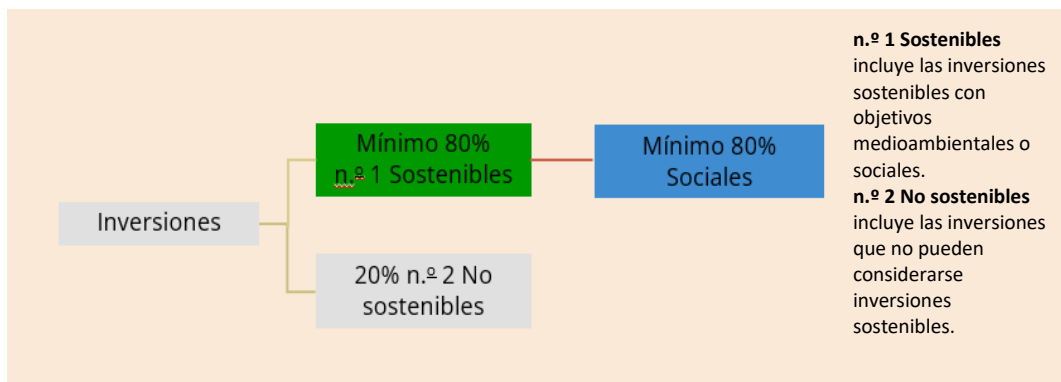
Inversiones

Mínimo 80%
n.º 1 Sostenibles

20% n.º 2 No sostenibles

Mínimo 80%
Sociales

**n.º 1 Sostenibles** incluye las inversiones sostenibles con objetivos medioambientales o sociales.
**n.º 2 No sostenibles** incluye las inversiones que no pueden considerarse inversiones sostenibles.